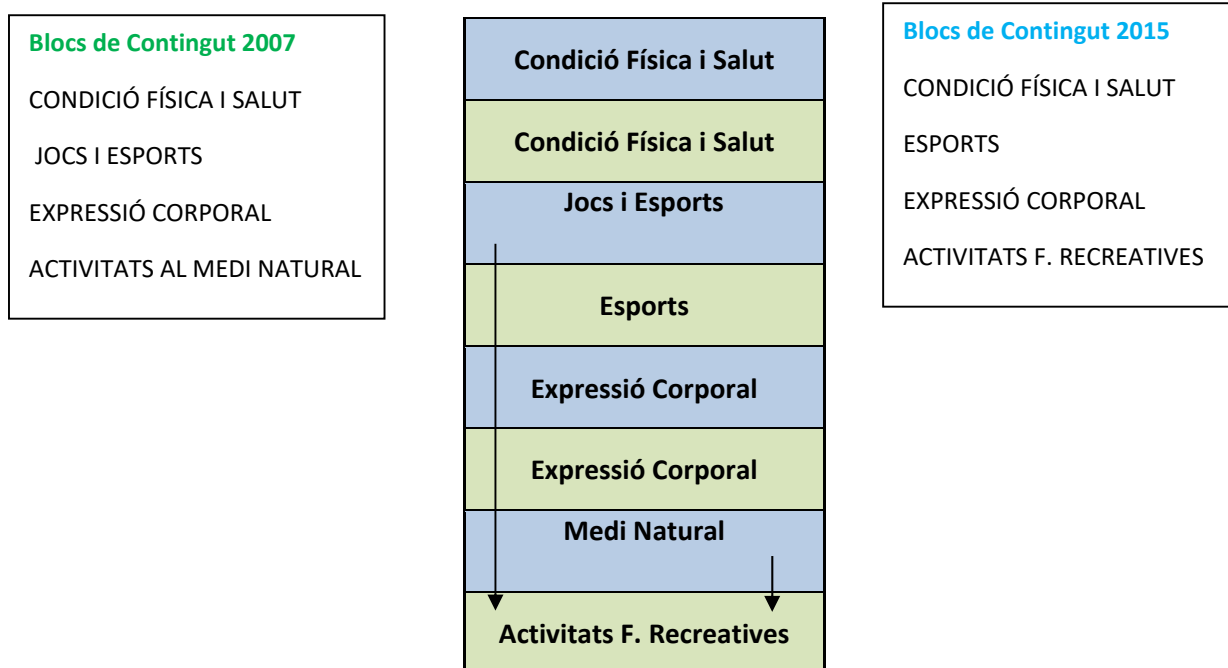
Blocs de Contingut 2007

CONDICIÓ FÍSICA I SALUT

JOCS I ESPORTS

EXPRESSIÓ CORPORAL

ACTIVITATS AL MEDI NATURAL

Condició Física i Salut

Condició Física i Salut

Jocs i Esports

Esports

Expressió Corporal

Expressió Corporal

Medi Natural

Activitats F. Recreatives

Blocs de Contingut 2015

CONDICIÓ FÍSICA I SALUT

ESPORTS

EXPRESSIÓ CORPORAL

ACTIVITATS F. RECREATIVES